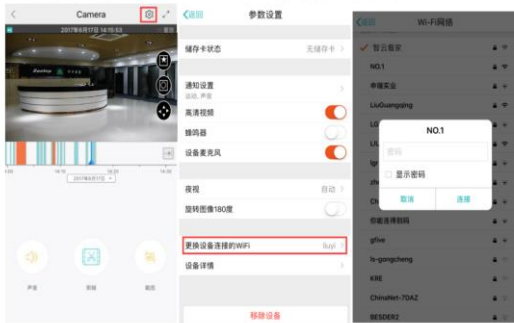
Camera

2017年6月17日 16:55:53

2017年6月17日

声音

剪辑

截图

返回 参数设置

储存卡状态 无储存卡

通知设置
震动, 声音

高清视频

蜂鸣器

设备麦克风

夜视 自动

旋转图像180度

更换设备连接的WiFi liuyi

设备详情

移除设备

返回 Wi-Fi网络

智云嘉家

NO.1

幸福实业

LiuGuangqing

NO.1

密码

显示密码

取消

连接

你能连接到吗

gfive

ls-gongcheng

KRE

ChinaNet-7DAZ

BESDER2